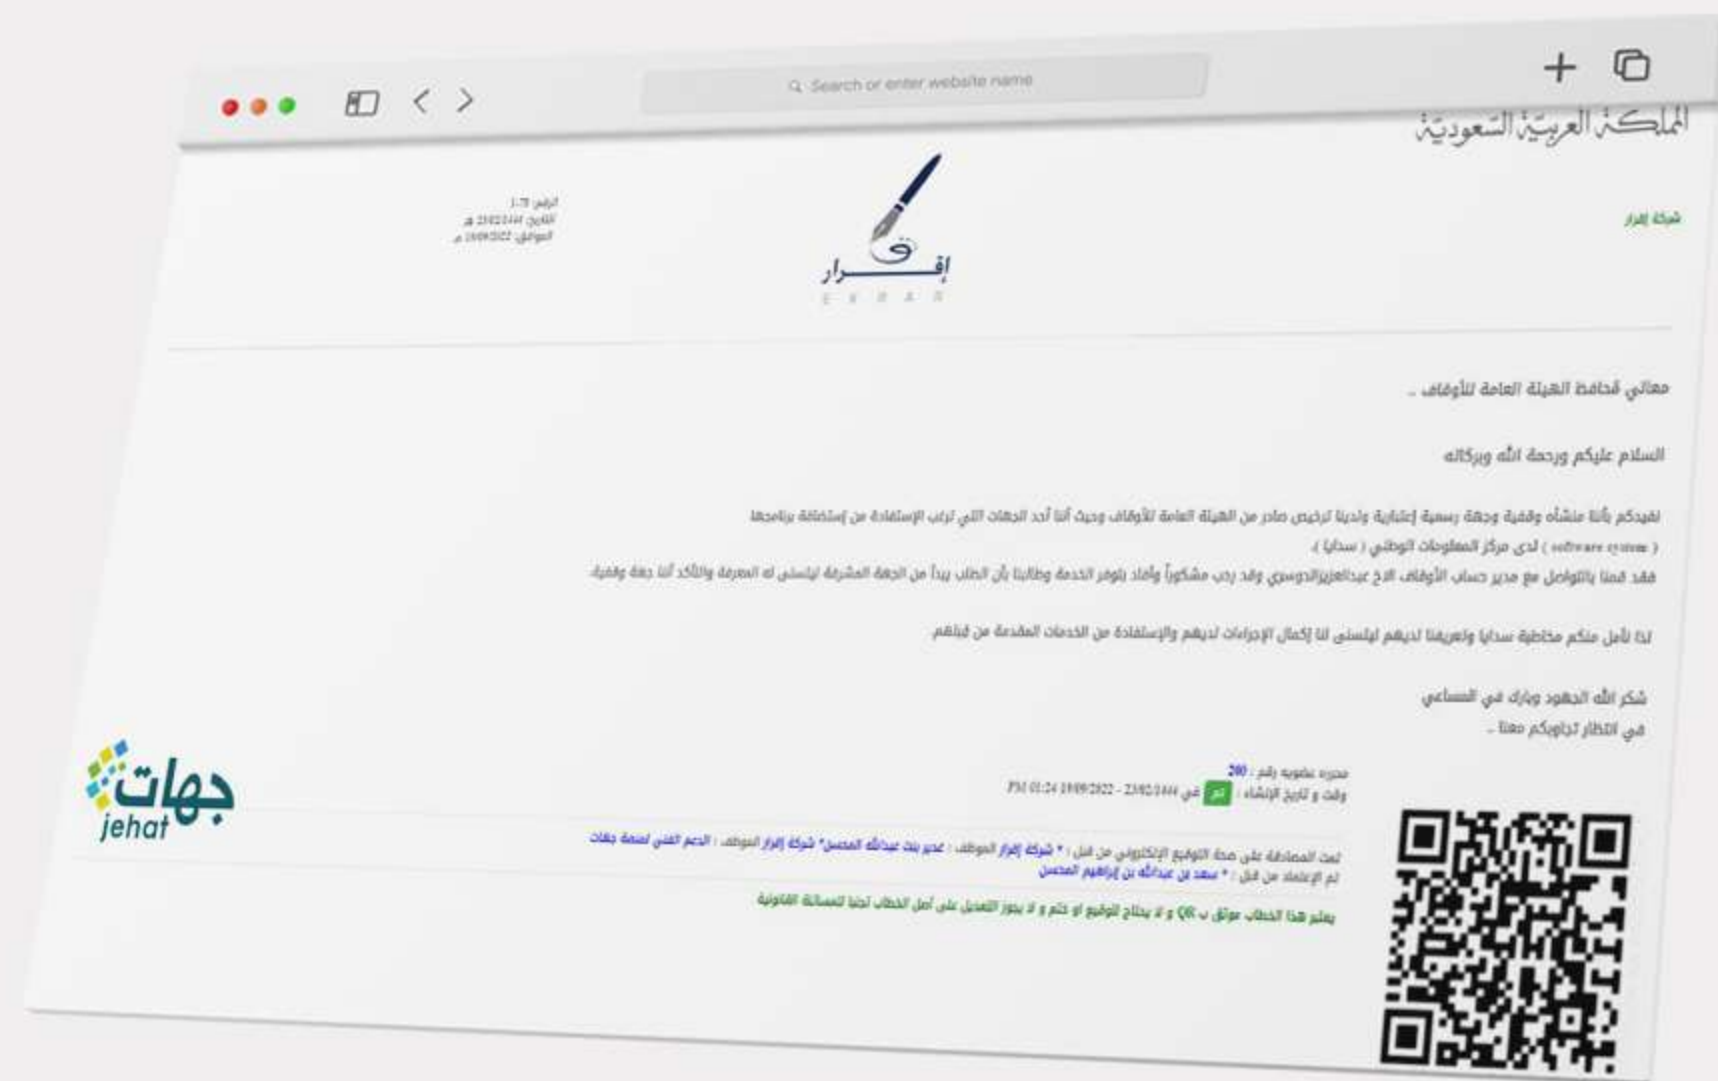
Search or enter website name

المملكة العربية السعودية

شركة إقرار

الرقم: 1-75
التاريخ: 23/02/1444 هـ
الموافق: 19/09/2022 م

إقـــرار
E K R A R

معالي محافظ الهيئة العامة للأوقاف ..

السلام عليكم ورحمة الله وبركاته

نفيدكم بأننا منشأه وقفية وجهة رسمية إعتبارية ولدينا ترخيص صادر من الهيئة العامة للأوقاف وحيث أننا أحد الجهات التي ترغب الإستفادة من إستضافة برنامجها ( software system ) لدى مركز المعلومات الوطني ( سدايا ).
فقد قمنا بالتواصل مع مدير حساب الأوقاف الاخ عبدالعزيزالدوسري وقد رحب مشكوراً وأفاد بتوفر الخدمة وطالبنا بأن الطلب يبدأ من الجهة المشرفة ليتسنى له المعرفة والتأكد أننا جهة وقفية.

لذا نأمل منكم مخاطبة سدايا وتعريفنا لديهم ليتسنى لنا إكمال الإجراءات لديهم والإستفادة من الخدمات المقدمة من قبلهم

شكر الله الجهود وبارك في المساعي
في انتظار تجاوبكم معنا ..

محرره عضوية رقم : 200
وقت و تاريخ الإنشاء : تم في 23/02/1444 - 19/09/2022 01:24 PM

تمت المصادقة على صحة التوقيع الإلكتروني من قبل : * شركة إقرار الموظف : غدير بنت عبدالله المحسن* شركة إقرار الموظف : الدعم الفني لمنصة جهات
تم الإعتماد من قبل : * سعد بن عبدالله بن إبراهيم المحسن

يعتبر هذا الخطاب موثق ب QR و لا يحتاج للتوقيع او ختم و لا يجوز التعديل على أصل الخطاب تجنبا للمسائلة القانونية

جهات
jehat